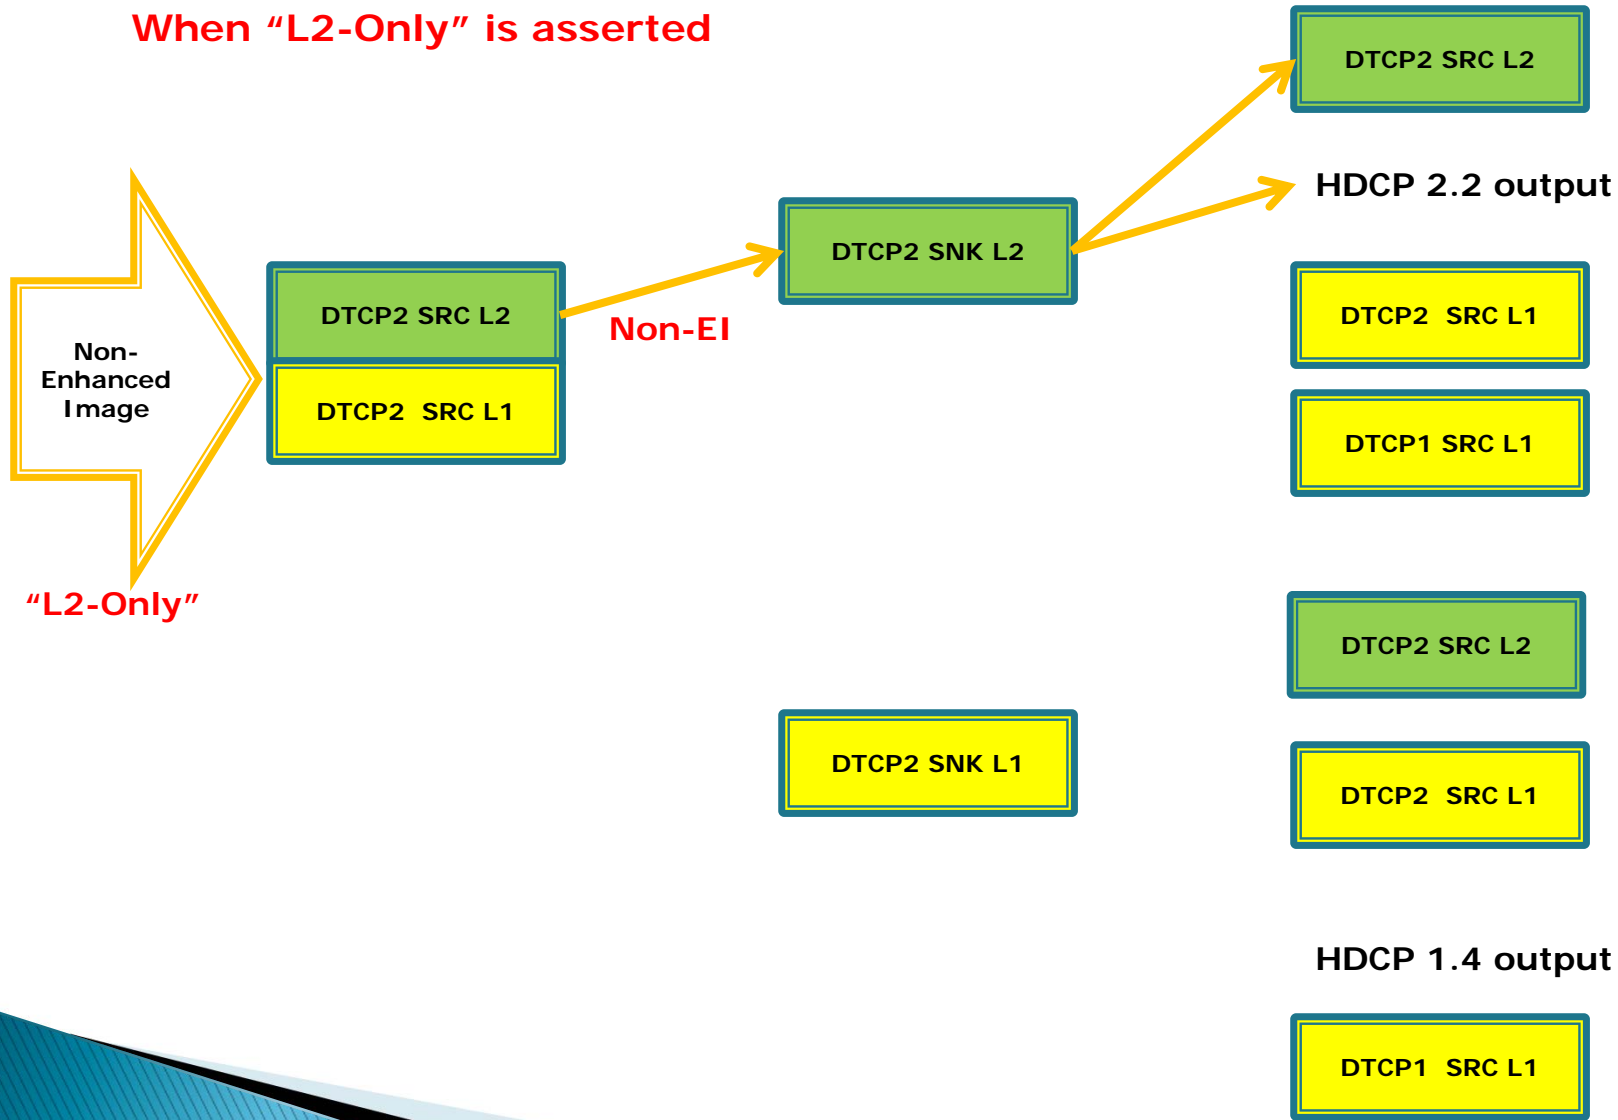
When “L2-Only” is asserted

Non-Enhanced Image

“L2-Only”

DTCP2 SRC L2

DTCP2 SRC L1

Non-EI

DTCP2 SNK L2

DTCP2 SRC L2

HDCP 2.2 output

DTCP2 SRC L1

DTCP1 SRC L1

DTCP2 SNK L1

DTCP2 SRC L2

DTCP2 SRC L1

HDCP 1.4 output

DTCP1 SRC L1